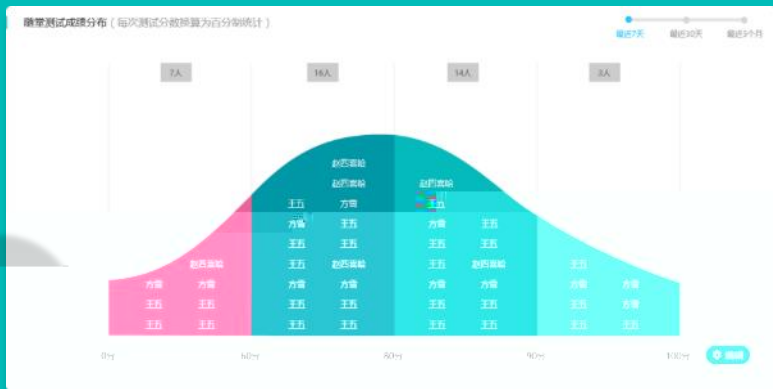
随堂测试成绩分布（每次测试分数换算为百分制统计）

最近7天 最近30天 最近3个月

7人 16人 14人 3人

赵四测验
赵四测验 赵四测验
王五 方雷 王五
方雷 方雷 王五
王五 王五 王五 王五
赵四测验 王五 赵四测验 王五 赵四测验 王五
方雷 方雷 方雷 方雷 方雷 方雷 方雷 方雷
王五 王五 王五 王五 王五 王五 王五 王五
王五 王五 王五 王五 王五 王五 王五 王五

0分 60分 80分 90分 100分

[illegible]